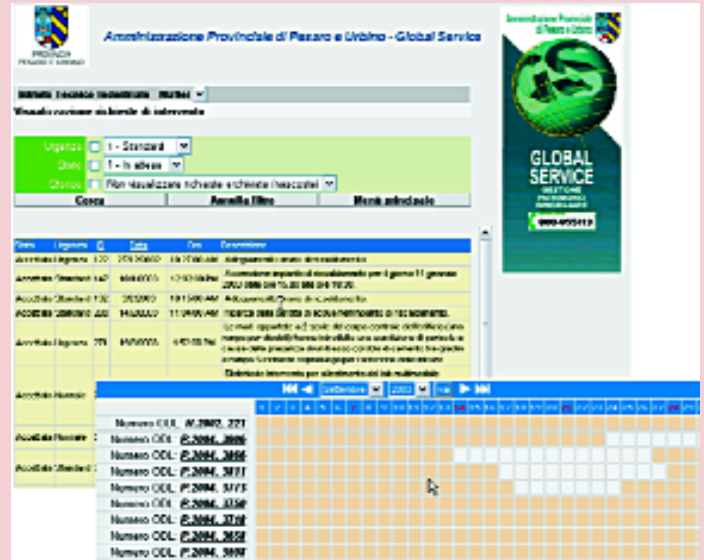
PROVINCIA PESARO E URBINO

Amministrazione Provinciale di Pesaro e Urbino - Global Service

Amministrazione Provinciale di Pesaro e Urbino

GLOBAL SERVICE

800-955113

Visualizzazione richieste di intervento

Urgenza | 1 - Standard
Stato | 1 - In attesa
Storico | Non visualizzare richieste archiviate

Cerca | Annulla filtro | Menù principale

| Stato | Urgenza | ID | Data | Ora | Descrizione |
|---|---|---|---|---|---|
| Accettata | Urgente | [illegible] | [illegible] | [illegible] | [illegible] |
| Accettata | Standard | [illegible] | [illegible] | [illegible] | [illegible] |
| Accettata | Standard | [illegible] | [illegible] | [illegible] | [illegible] |
| Accettata | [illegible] | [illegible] | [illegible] | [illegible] | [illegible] |
| Accettata | Urgente | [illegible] | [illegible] | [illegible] | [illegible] |
| Accettata | Normale | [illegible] | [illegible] | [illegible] | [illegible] |
| Accettata | Normale | | | | |
| Accettata | Standard | | | | |

Settembre | 2003

Numero ODL: M.2003_221
Numero ODL: P.2004_3606
Numero ODL: P.2004_3656
Numero ODL: P.2004_3611
Numero ODL: P.2004_3773
Numero ODL: P.2004_3750
Numero ODL: P.2004_3710
Numero ODL: P.2004_3658
Numero ODL: P.2004_3697